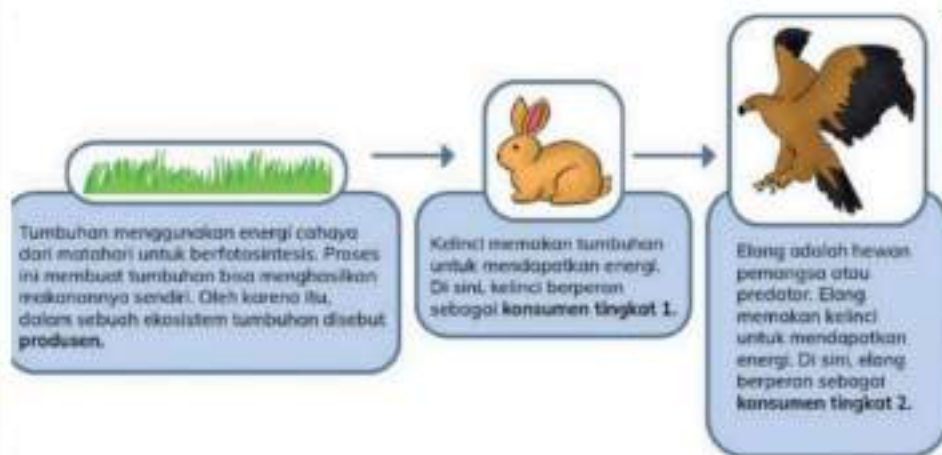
Tumbuhan menggunakan energi cahaya dari matahari untuk berfotosintesis. Proses ini membuat tumbuhan bisa menghasilkan makanannya sendiri. Oleh karena itu, dalam sebuah ekosistem tumbuhan disebut **produsen.**

Kelinci memakan tumbuhan untuk mendapatkan energi. Di sini, kelinci berperan sebagai **konsumen tingkat 1.**

Elang adalah hewan pemangsa atau predator. Elang memakan kelinci untuk mendapatkan energi. Di sini, elang berperan sebagai **konsumen tingkat 2.**